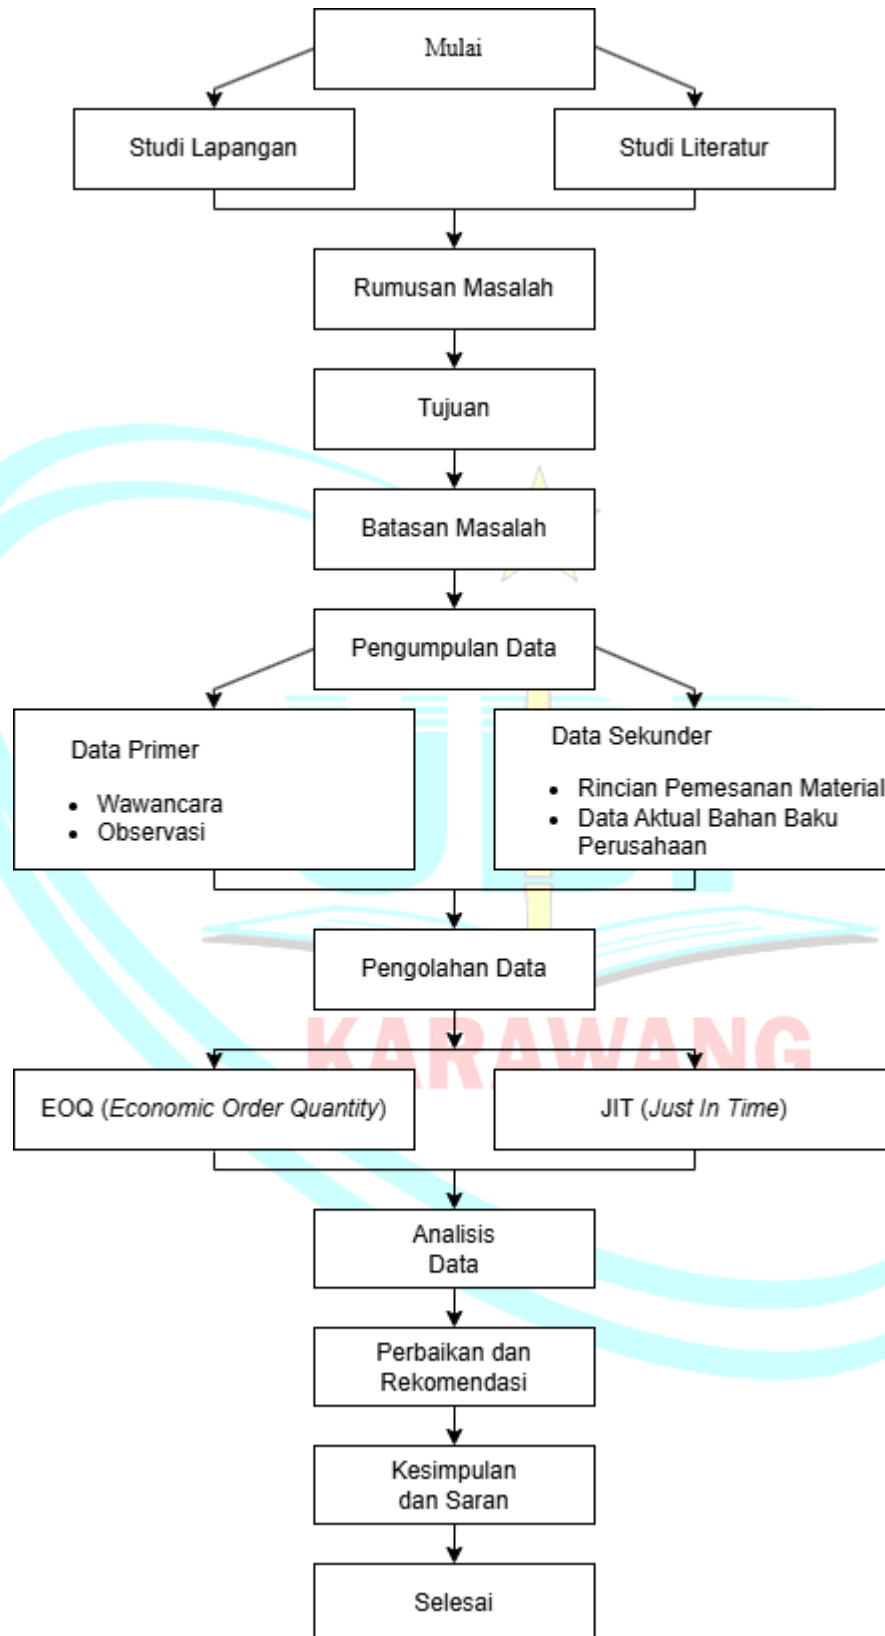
Mulai

Studi Lapangan

Studi Literatur

Rumusan Masalah

Tujuan

Batasan Masalah

Pengumpulan Data

Data Primer

- Wawancara
- Observasi

Data Sekunder

- Rincian Pemesanan Material
- Data Aktual Bahan Baku Perusahaan

Pengolahan Data

KARAWANG

EOQ (*Economic Order Quantity*)

JIT (*Just In Time*)

Analisis Data

Perbaikan dan Rekomendasi

Kesimpulan dan Saran

Selesai